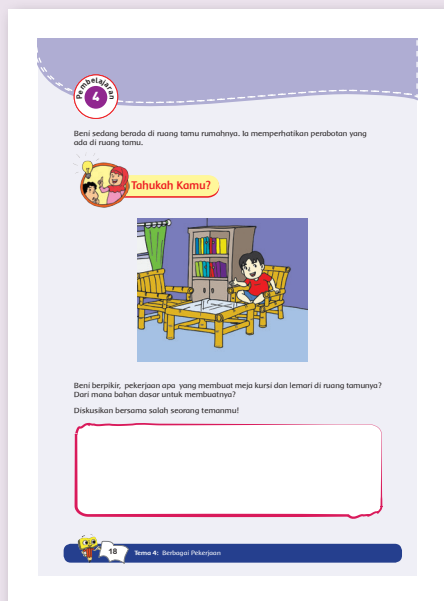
Pembelajaran
4

Beni sedang berada di ruang tamu rumahnya. Ia memperhatikan perabotan yang ada di ruang tamu.

Tahukah Kamu?

Beni berpikir, pekerjaan apa yang membuat meja kursi dan lemari di ruang tamunya? Dari mana bahan dasar untuk membuatnya?

Diskusikan bersama salah seorang temanmu!

18 Tema 4: Berbagai Pekerjaan